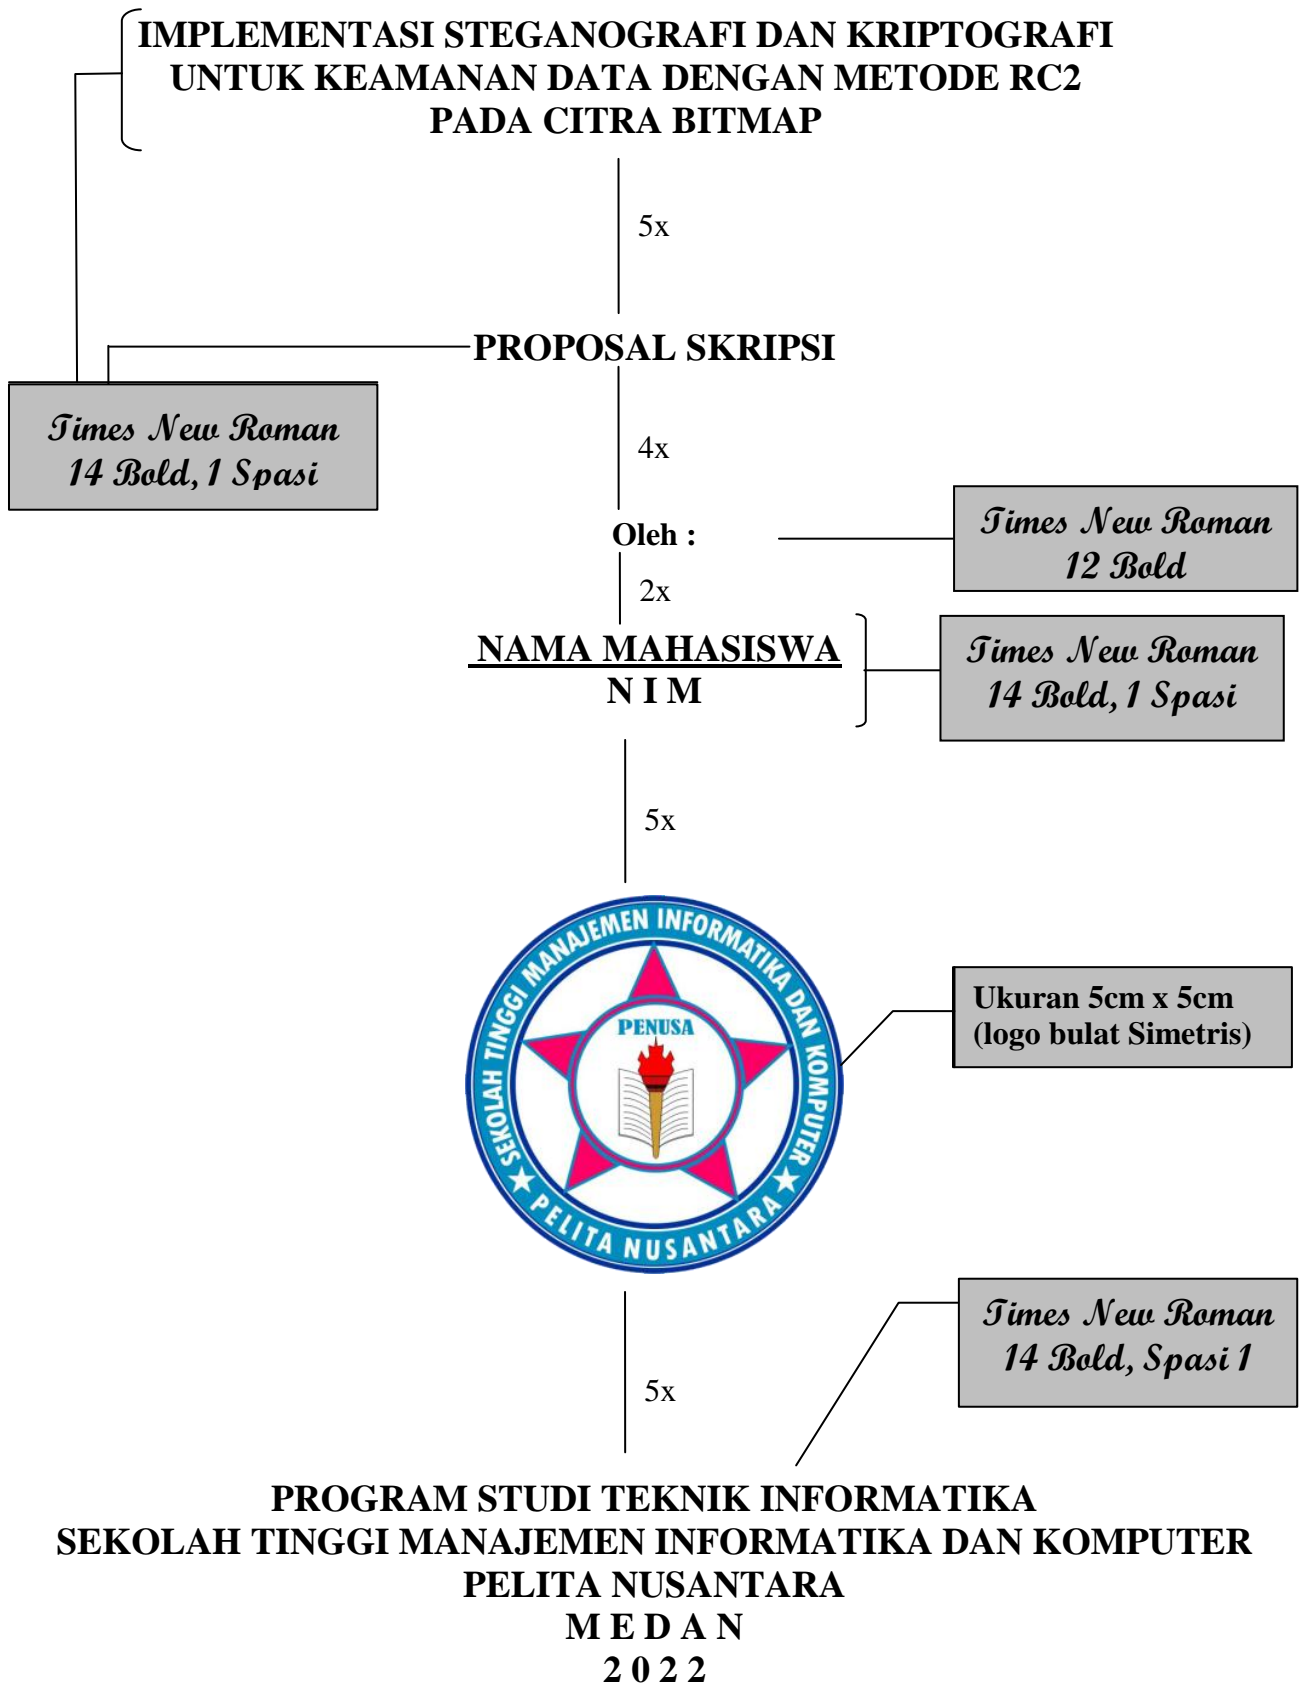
IMPLEMENTASI STEGANOGRAFI DAN KRIPTOGRAFI UNTUK KEAMANAN DATA DENGAN METODE RC2 PADA CITRA BITMAP

5x

PROPOSAL SKRIPSI

Times New Roman 14 Bold, 1 Spasi

4x

Oleh :

Times New Roman 12 Bold

2x

NAMA MAHASISWA
N I M

Times New Roman 14 Bold, 1 Spasi

5x

SEKOLAH TINGGI MANAJEMEN INFORMATIKA DAN KOMPUTER
PENUSA
PELITA NUSANTARA

Ukuran 5cm x 5cm (logo bulat Simetris)

Times New Roman 14 Bold, Spasi 1

5x

PROGRAM STUDI TEKNIK INFORMATIKA
SEKOLAH TINGGI MANAJEMEN INFORMATIKA DAN KOMPUTER
PELITA NUSANTARA
M E D A N
2 0 2 2